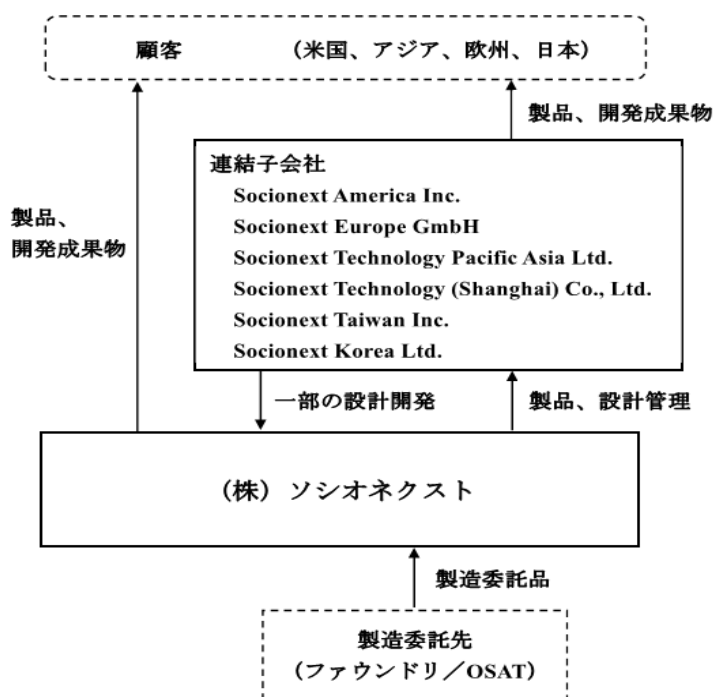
顧客　（米国、アジア、欧州、日本）

製品、開発成果物

製品、
開発成果物

連結子会社
Socionext America Inc.
Socionext Europe GmbH
Socionext Technology Pacific Asia Ltd.
Socionext Technology (Shanghai) Co., Ltd.
Socionext Taiwan Inc.
Socionext Korea Ltd.

一部の設計開発

製品、設計管理

（株）ソシオネクスト

製造委託品

製造委託先
（ファウンドリ／OSAT）